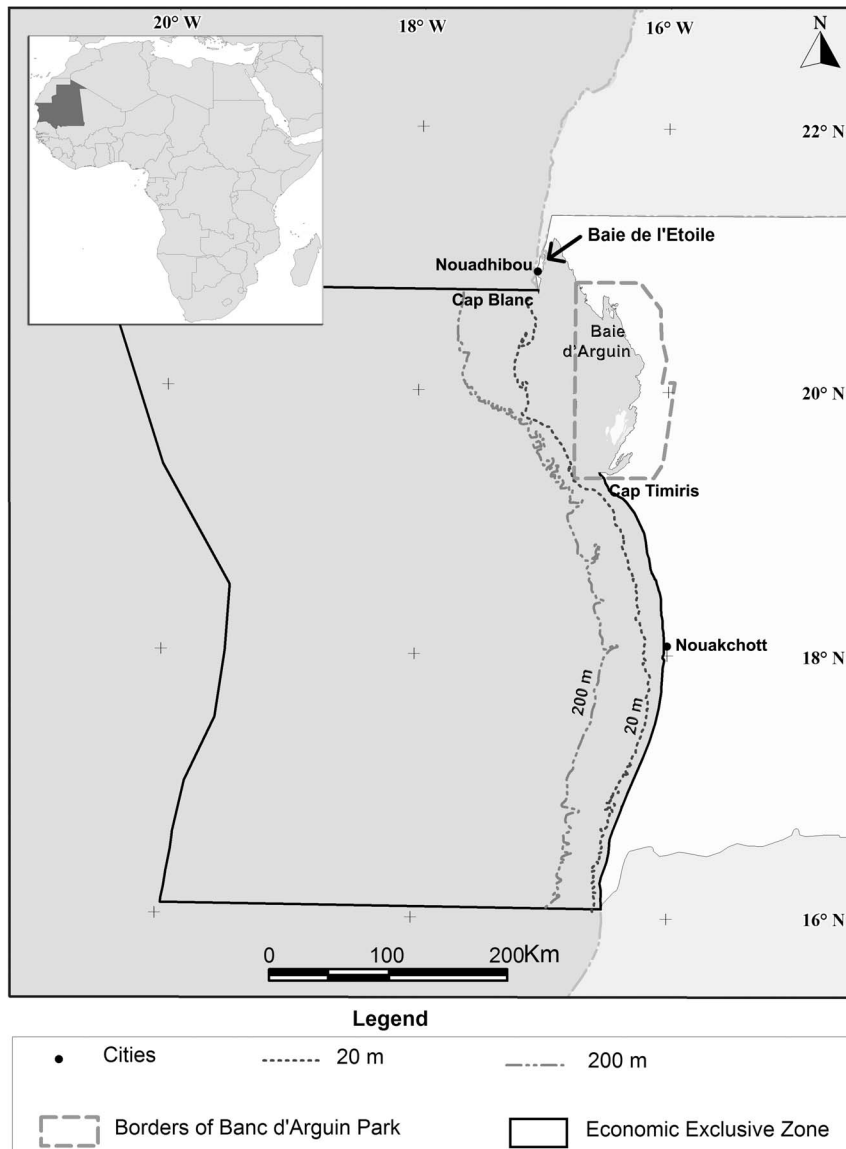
20° W
18° W
16° W
N
22° N
Baie de l'Etoile
Nouadhibou
Cap Blanc
Baie d'Arguin
20° N
Cap Timiris
Nouakchott
18° N
200 m
20 m
16° N
0
100
200Km

Legend

Cities
20 m
200 m
Borders of Banc d'Arguin Park
Economic Exclusive Zone